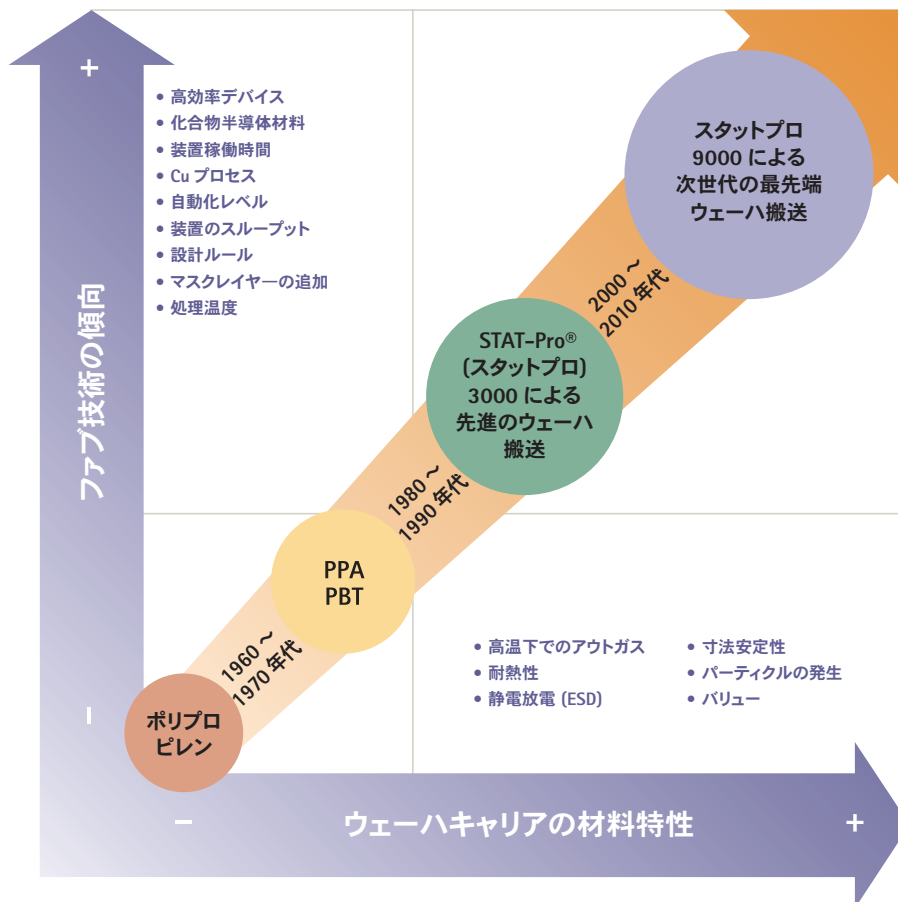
+

• 高効率デバイス
• 化合物半導体材料
• 装置稼働時間
• Cu プロセス
• 自動化レベル
• 装置のスループット
• 設計ルール
• マスクレイヤーの追加
• 処理温度

ファブ技術の傾向

スタットプロ 9000 による 次世代の最先端 ウェーハ搬送

2000 ~ 2010 年代

STAT-Pro® (スタットプロ) 3000 による 先進のウェーハ 搬送

1980 ~ 1990 年代

PPA PBT

1960 ~ 1970 年代

ポリプロ ピレン

-

• 高温下でのアウトガス
• 耐熱性
• 静電放電 (ESD)

• 寸法安定性
• パーティクルの発生
• バリュー

-

ウェーハキャリアの材料特性

+